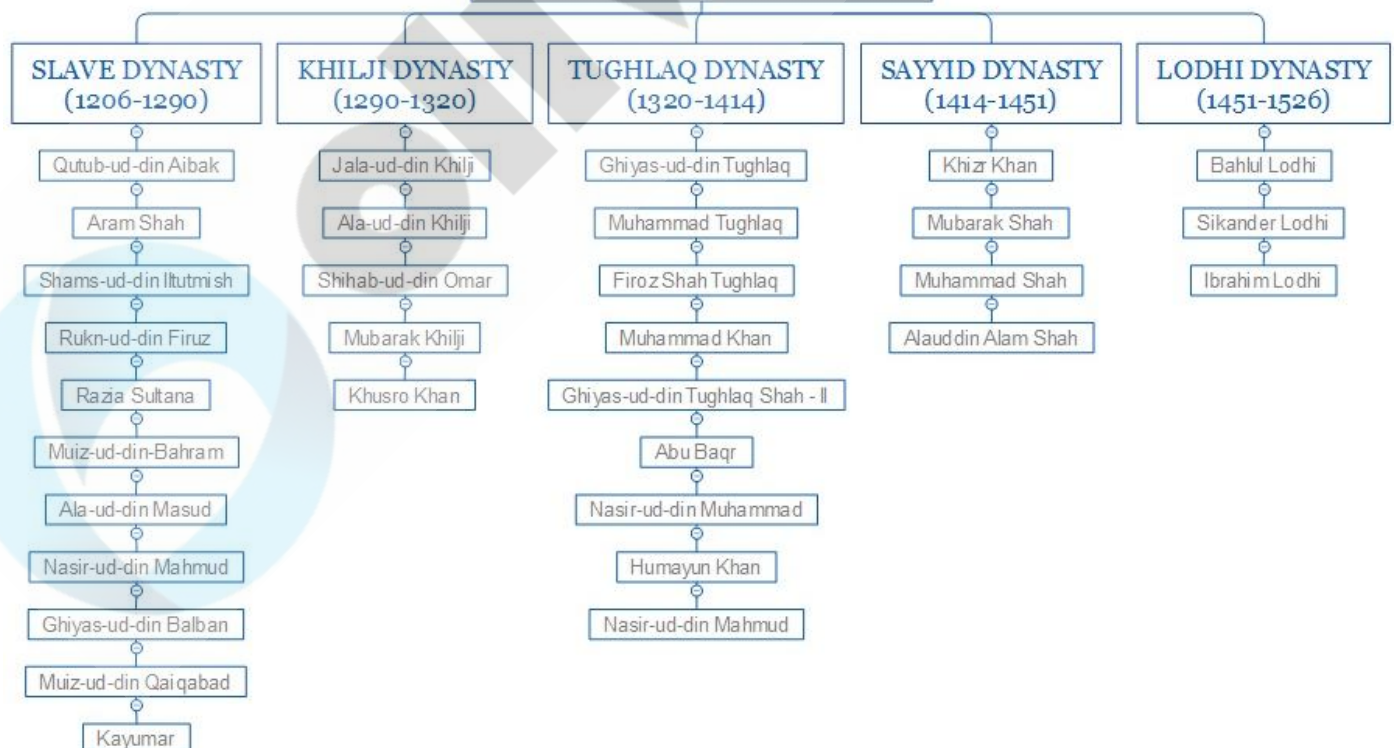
SLAVE DYNASTY (1206-1290)

Qutub-ud-din Aibak

Aram Shah

Shams-ud-din Iltutmish

Rukn-ud-din Firuz

Razia Sultana

Muiz-ud-din-Bahram

Ala-ud-din Masud

Nasir-ud-din Mahmud

Ghiyas-ud-din Balban

Muiz-ud-din Qaiqabad

Kayumar

KHILJI DYNASTY (1290-1320)

Jala-ud-din Khilji

Ala-ud-din Khilji

Shihab-ud-din Omar

Mubarak Khilji

Khusro Khan

TUGHLAQ DYNASTY (1320-1414)

Ghiyas-ud-din Tughlaq

Muhammad Tughlaq

Firoz Shah Tughlaq

Muhammad Khan

Ghiyas-ud-din Tughlaq Shah - II

Abu Baqr

Nasir-ud-din Muhammad

Humayun Khan

Nasir-ud-din Mahmud

SAYYID DYNASTY (1414-1451)

Khizr Khan

Mubarak Shah

Muhammad Shah

Alauddin Alam Shah

LODHI DYNASTY (1451-1526)

Bahlul Lodhi

Sikander Lodhi

Ibrahim Lodhi